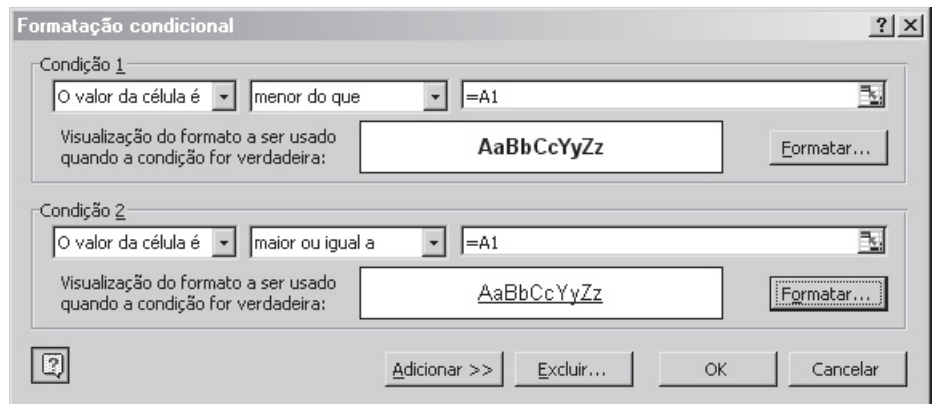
Formatação condicional

?

Condição 1

O valor da célula é

menor do que

=A1

Visualização do formato a ser usado quando a condição for verdadeira:

AaBbCcYyZz

Formatar...

Condição 2

O valor da célula é

maior ou igual a

=A1

Visualização do formato a ser usado quando a condição for verdadeira:

AaBbCcYyZz

Formatar...

Adicionar >>

Excluir...

OK

Cancelar